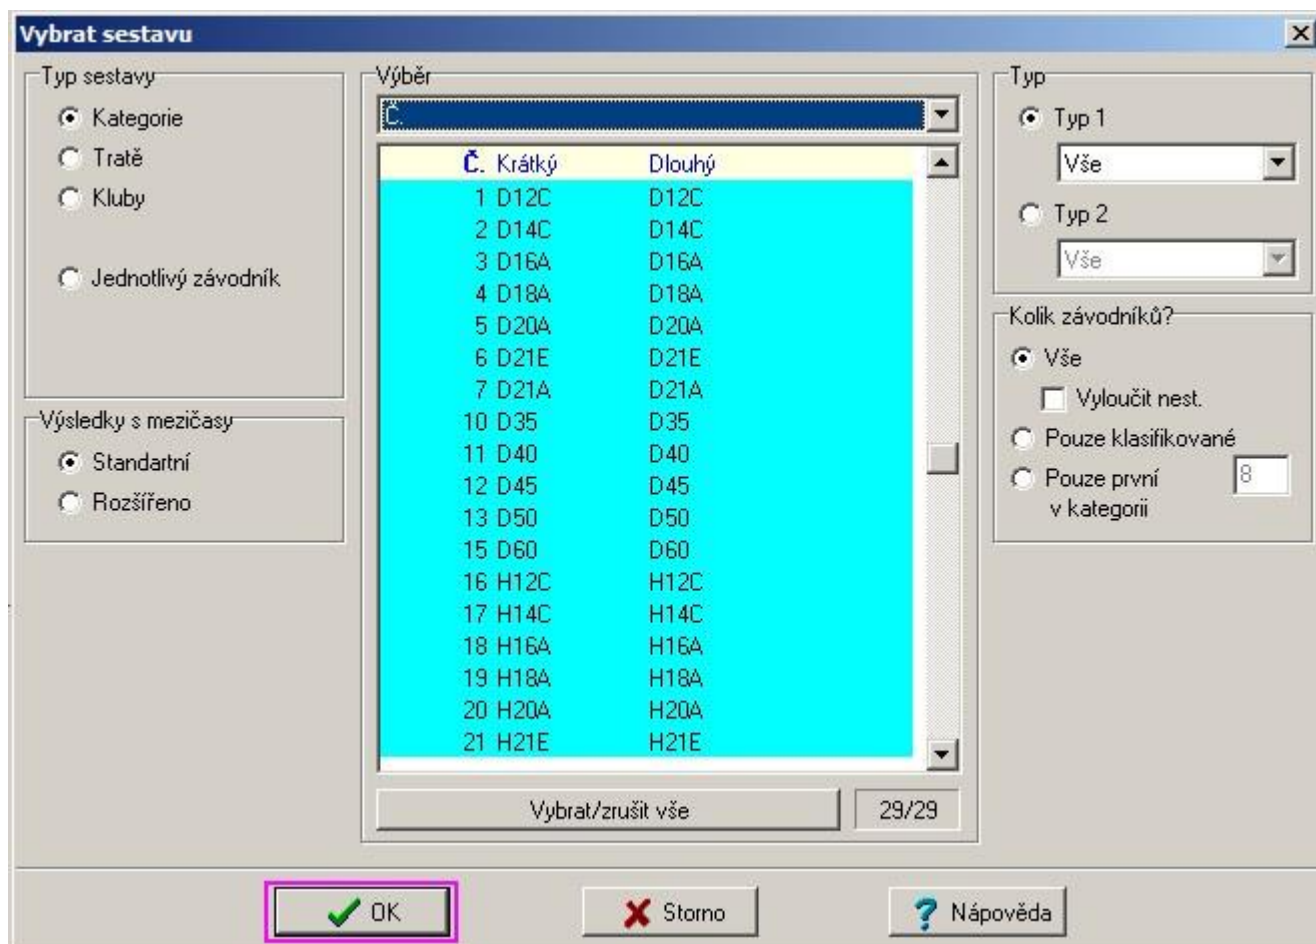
Vybrat sestavu

Typ sestavy
Kategorie
Tratě
Kluby
Jednotlivý závodník

Výsledky s mezičasy
Standartní
Rozšířeno

Výběr
Č.

| Č. | Krátký | Dlouhý |
|---|---|---|
| 1 | D12C | D12C |
| 2 | D14C | D14C |
| 3 | D16A | D16A |
| 4 | D18A | D18A |
| 5 | D20A | D20A |
| 6 | D21E | D21E |
| 7 | D21A | D21A |
| 10 | D35 | D35 |
| 11 | D40 | D40 |
| 12 | D45 | D45 |
| 13 | D50 | D50 |
| 15 | D60 | D60 |
| 16 | H12C | H12C |
| 17 | H14C | H14C |
| 18 | H16A | H16A |
| 19 | H18A | H18A |
| 20 | H20A | H20A |
| 21 | H21E | H21E |

Vybrat/zrušit vše
29/29

Typ
Typ 1
Vše
Typ 2
Vše

Kolik závodníků?
Vše
Vyloučit nest.
Pouze klasifikované
Pouze první v kategorii
8

OK
Storno
Nápověda